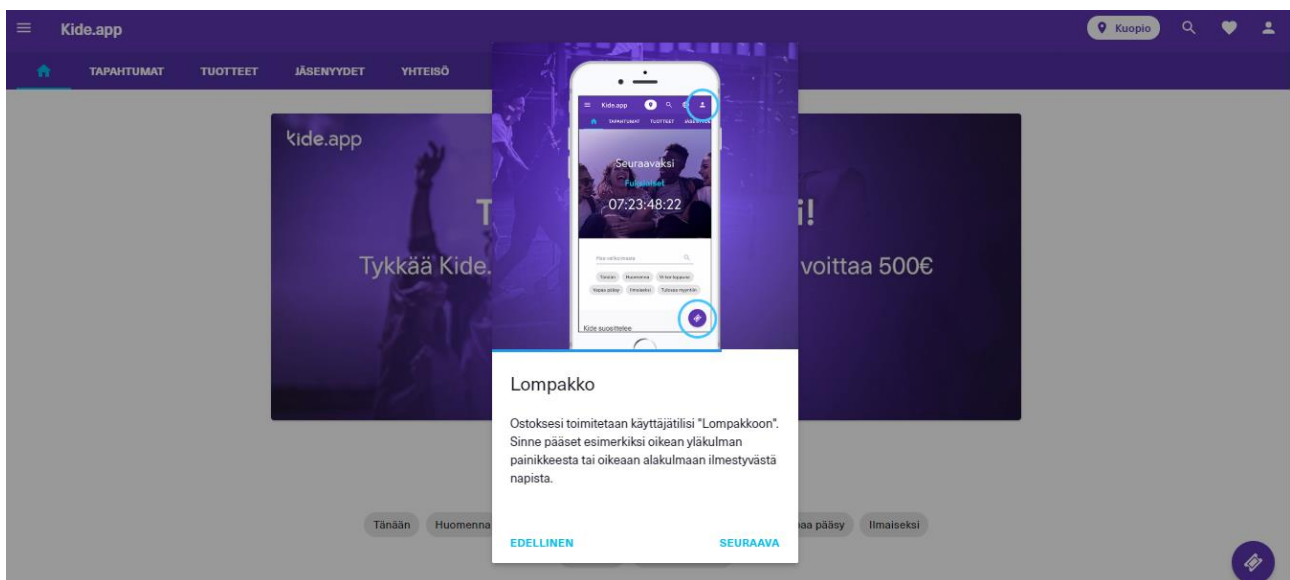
Kide.app

Kuopio

TAPAHTUMAT TUOTTEET JÄSENYYDET YHTEISÖ

kide.app

T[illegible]i!

Tykkää Kide.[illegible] voittaa 500€

Kide.app

TAPAHTUMAT TUOTTEET JÄSENYYDET

Seuraavaksi

Fuksiaiset

07:23:48:22

Hae tapahtumia

Tänään Huomenna Tä kun loppuvuo

Vapaa pääsy Ilmaiseksi Tulossa myyntiin

Kide suosittelee

Lompakko

Ostoksesi toimitetaan käyttäjätilisi "Lompakkoon". Sinne pääset esimerkiksi oikean yläkulman painikkeesta tai oikeaan alakulmaan ilmestyvästä napista.

EDELLINEN

SEURAAVA

Tänään Huomenna

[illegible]aa pääsy Ilmaiseksi